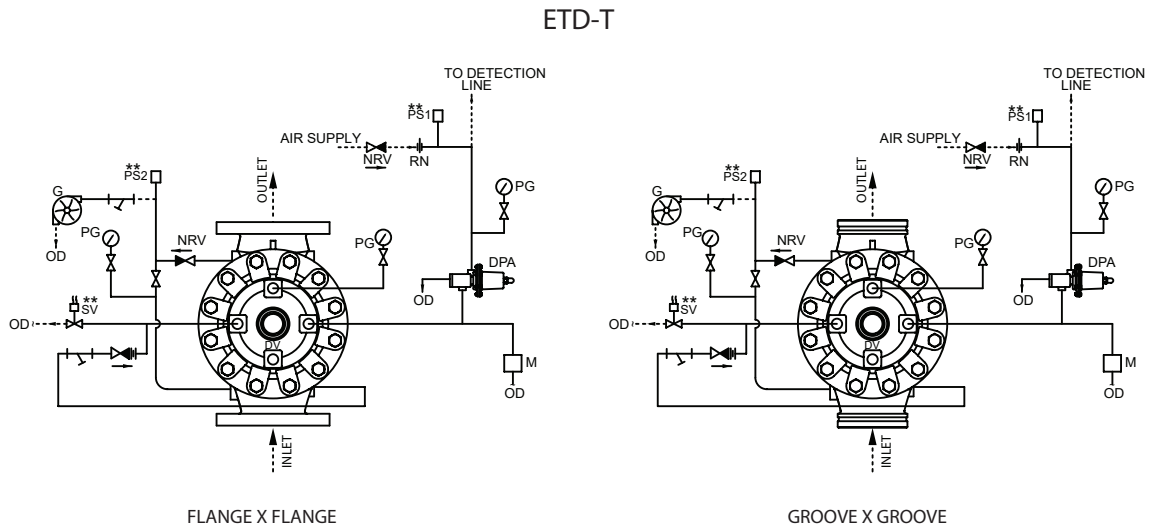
ETD-T

TO DETECTION LINE
**
PS1
AIR SUPPLY
NRV
RN
**
PS2
OUTLET
G
PG
OD
PG
NRV
PG
DPA
**
SV
OD
OD
DV
M
OD
INLET

FLANGE X FLANGE

TO DETECTION LINE
**
PS1
AIR SUPPLY
NRV
RN
**
PS2
OUTLET
G
PG
OD
PG
NRV
PG
DPA
**
SV
OD
OD
DV
M
OD
INLET

GROOVE X GROOVE